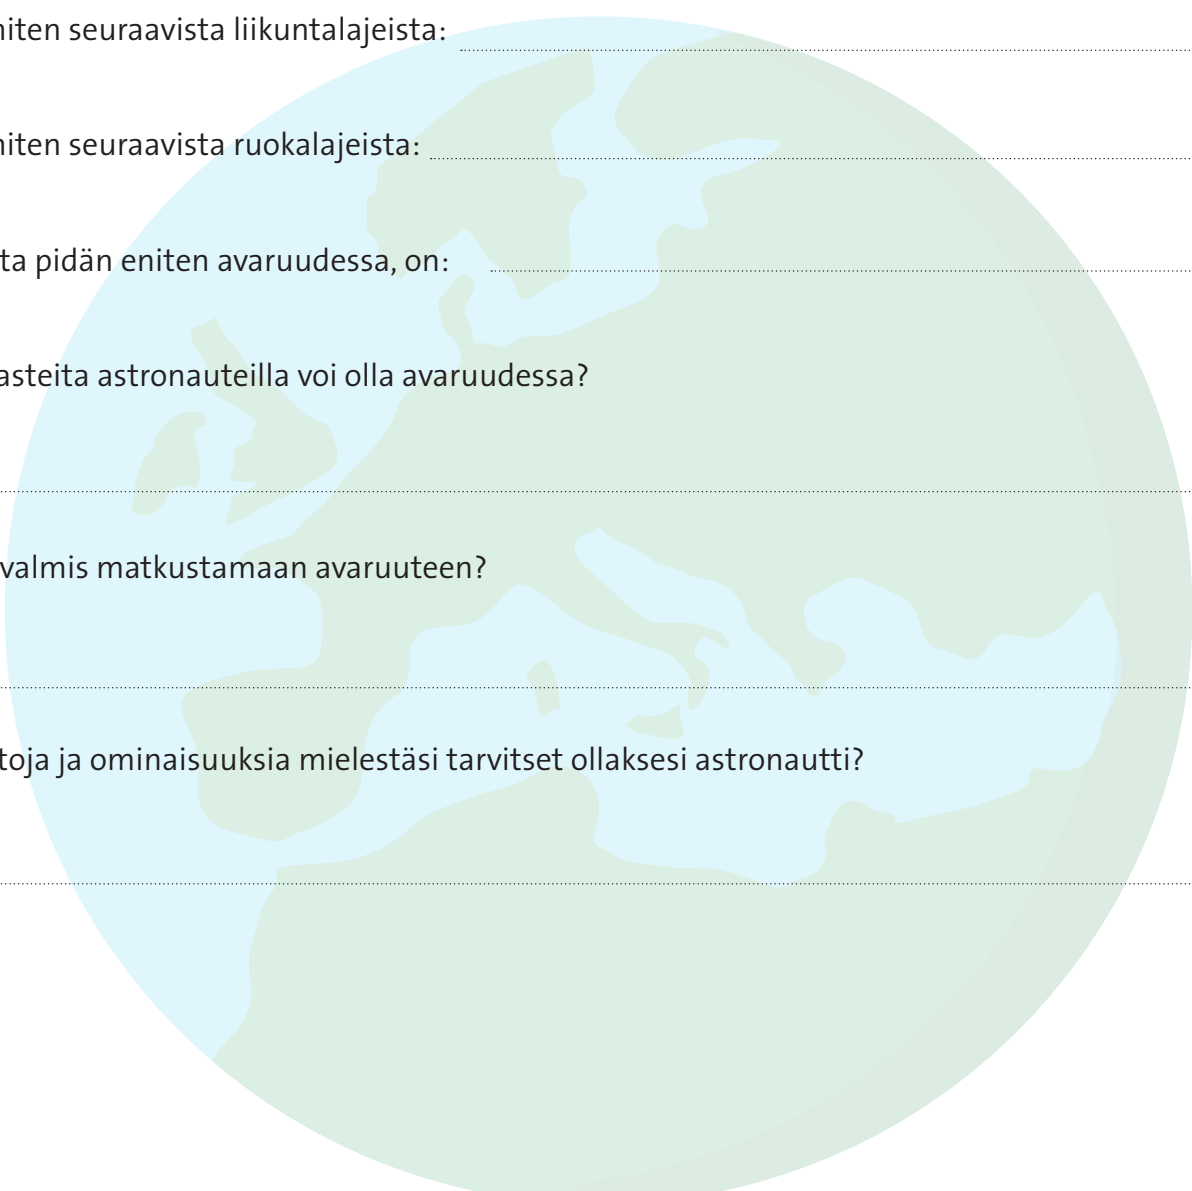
niten seuraavista liikuntalajeista:

niten seuraavista ruokalajeista:

ta pidän eniten avaruudessa, on:

asteita astronauteilla voi olla avaruudessa?

valmis matkustamaan avaruuteen?

toja ja ominaisuuksia mielestäsi tarvitset ollaksesi astronautti?